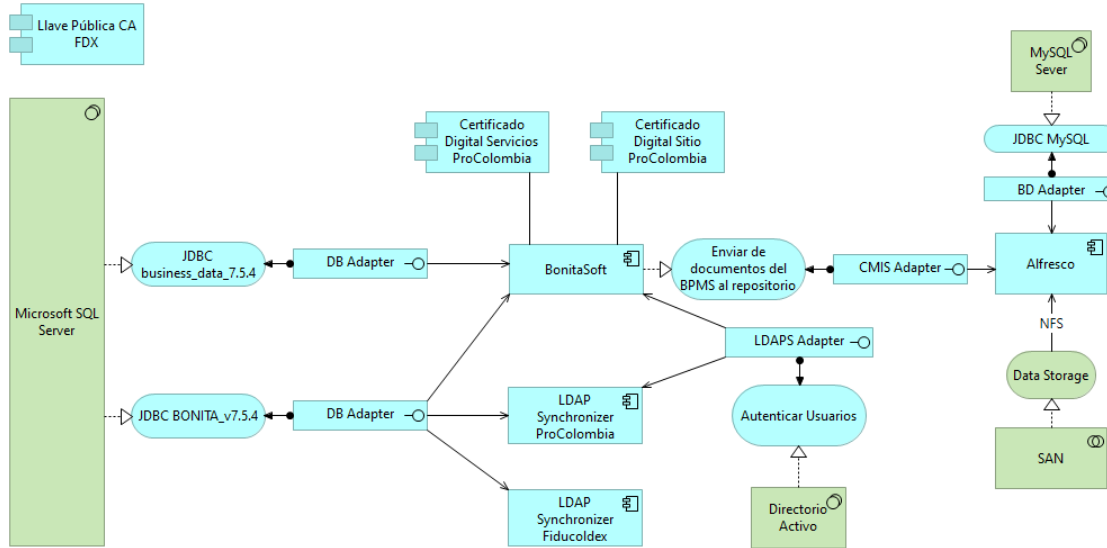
Llave Pública CA FDX

MySQL Sever

JDBC MySQL

BD Adapter

Microsoft SQL Server

Certificado Digital Servicios ProColombia

Certificado Digital Sitio ProColombia

JDBC business_data_7.5.4

DB Adapter

BonitaSoft

Enviar de documentos del BPMS al repositorio

CMIS Adapter

Alfresco

NFS

LDAPS Adapter

Data Storage

JDBC BONITA_v7.5.4

DB Adapter

LDAP Synchronizer ProColombia

Autenticar Usuarios

SAN

LDAP Synchronizer Fiducoldex

Directorio Activo